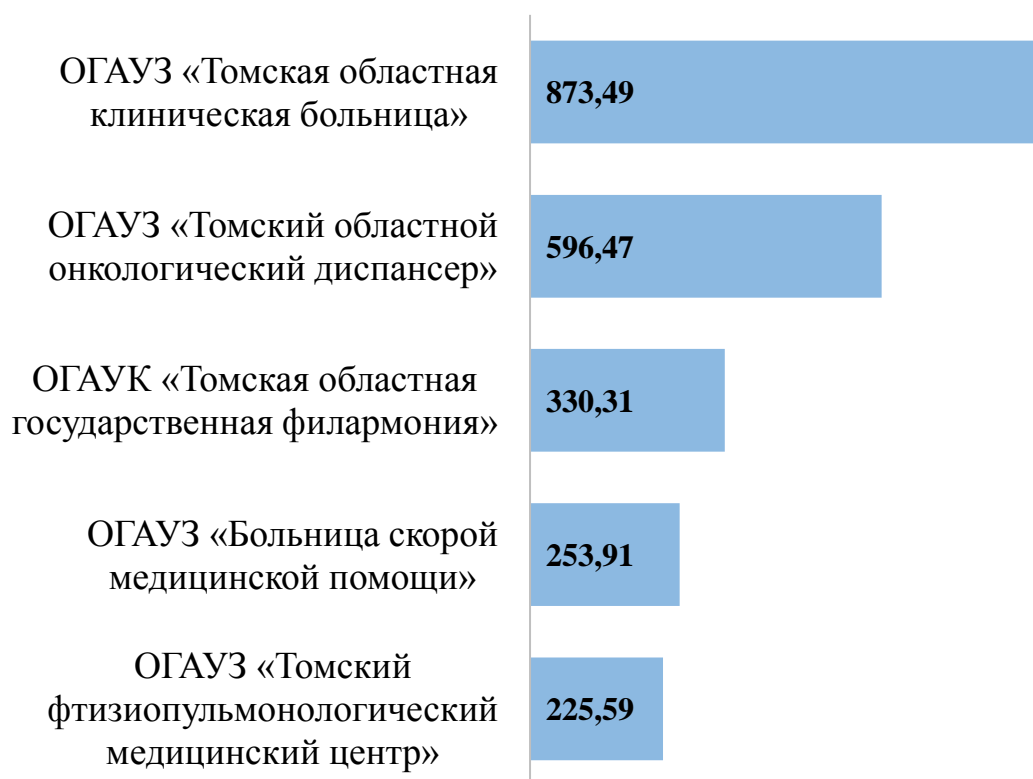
ОГАУЗ «Томская областная клиническая больница»
873,49

ОГАУЗ «Томский областной онкологический диспансер»
596,47

ОГАУК «Томская областная государственная филармония»
330,31

ОГАУЗ «Больница скорой медицинской помощи»
253,91

ОГАУЗ «Томский фтизиопульмонологический медицинский центр»
225,59